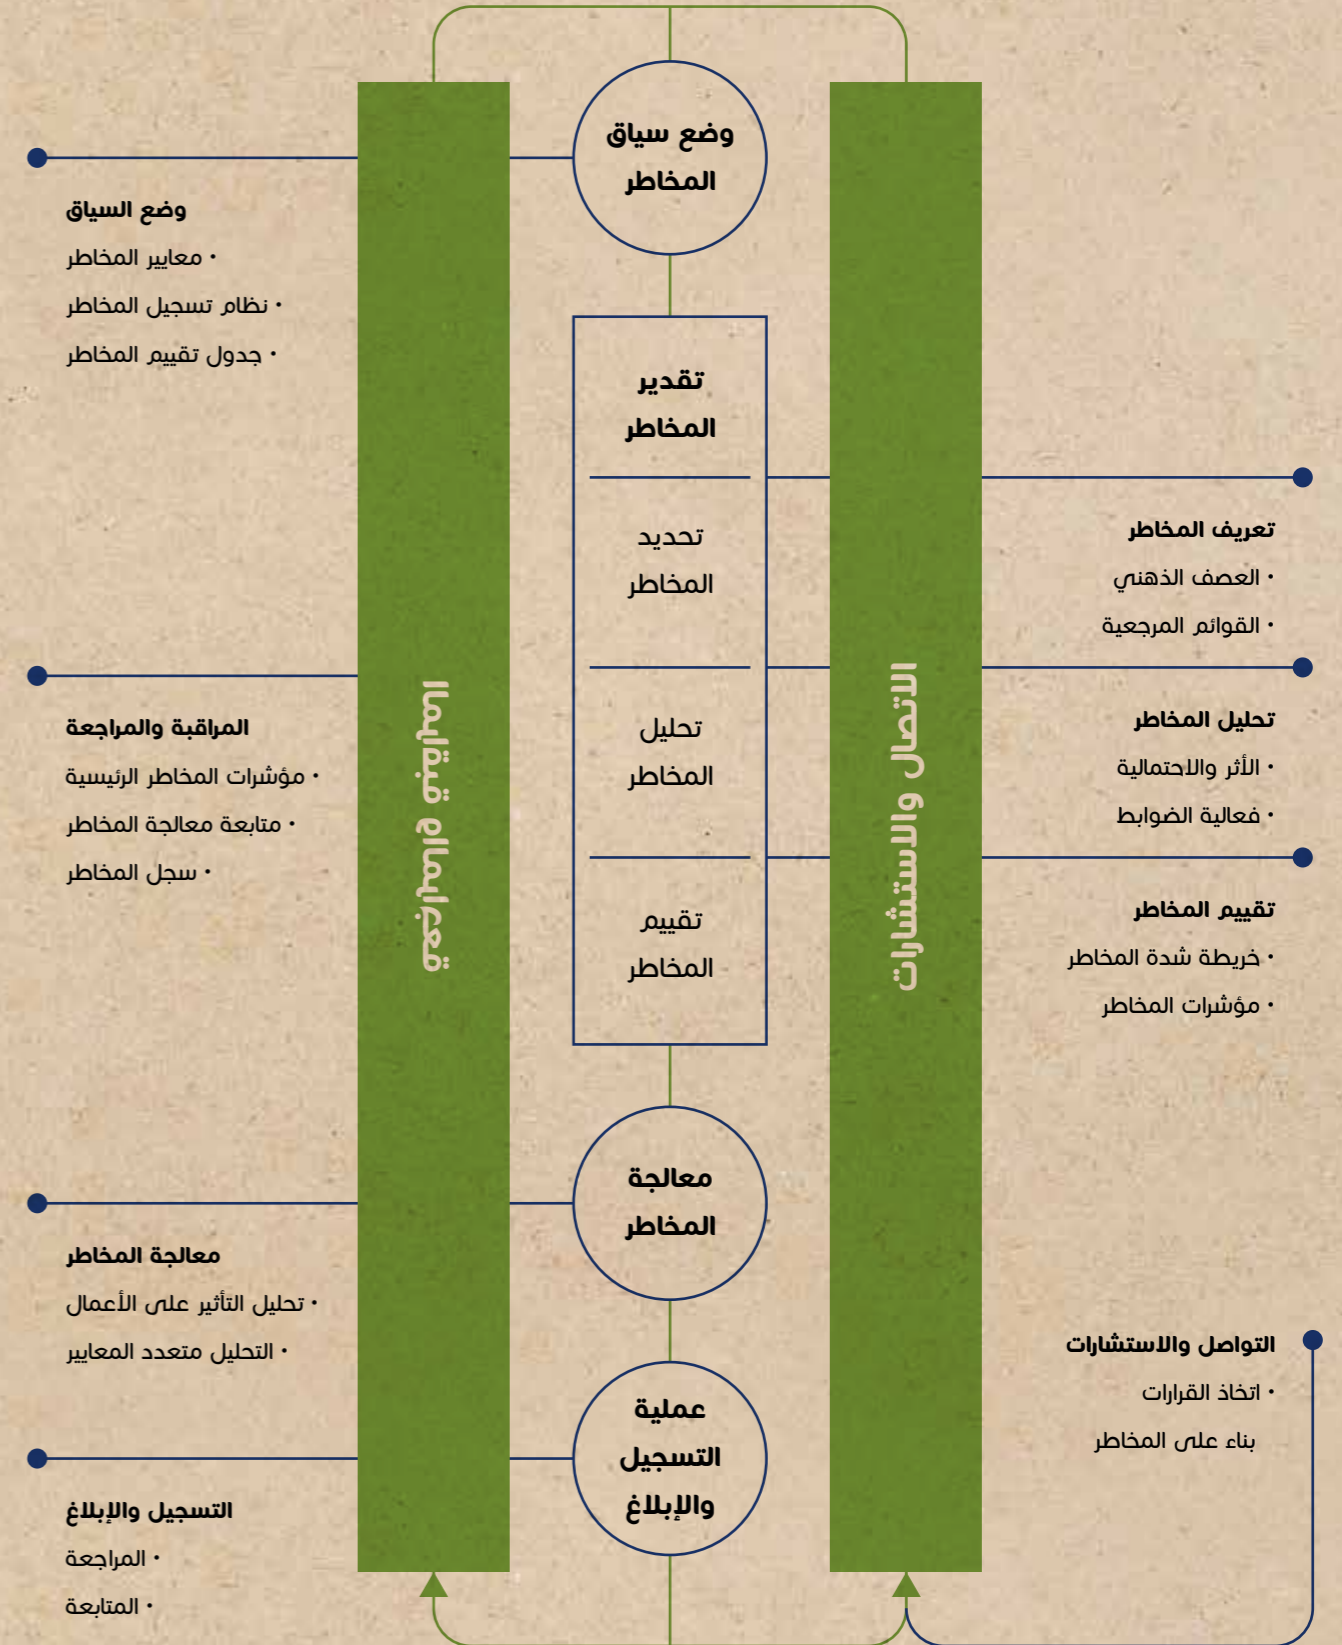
وضع سياق المخاطر

تقدير المخاطر

تحديد المخاطر

تحليل المخاطر

تقييم المخاطر

معالجة المخاطر

عملية التسجيل والإبلاغ

المراقبة والمراجعة

الاتصال والاستشارات

وضع السياق
• معايير المخاطر
• نظام تسجيل المخاطر
• جدول تقييم المخاطر

تعريف المخاطر
• العصف الذهني
• القوائم المرجعية

تحليل المخاطر
• الأثر والاحتمالية
• فعالية الضوابط

المراقبة والمراجعة
• مؤشرات المخاطر الرئيسية
• متابعة معالجة المخاطر
• سجل المخاطر

تقييم المخاطر
• خريطة شدة المخاطر
• مؤشرات المخاطر

معالجة المخاطر
• تحليل التأثير على الأعمال
• التحليل متعدد المعايير

التواصل والاستشارات
• اتخاذ القرارات بناء على المخاطر

التسجيل والإبلاغ
• المراجعة
• المتابعة